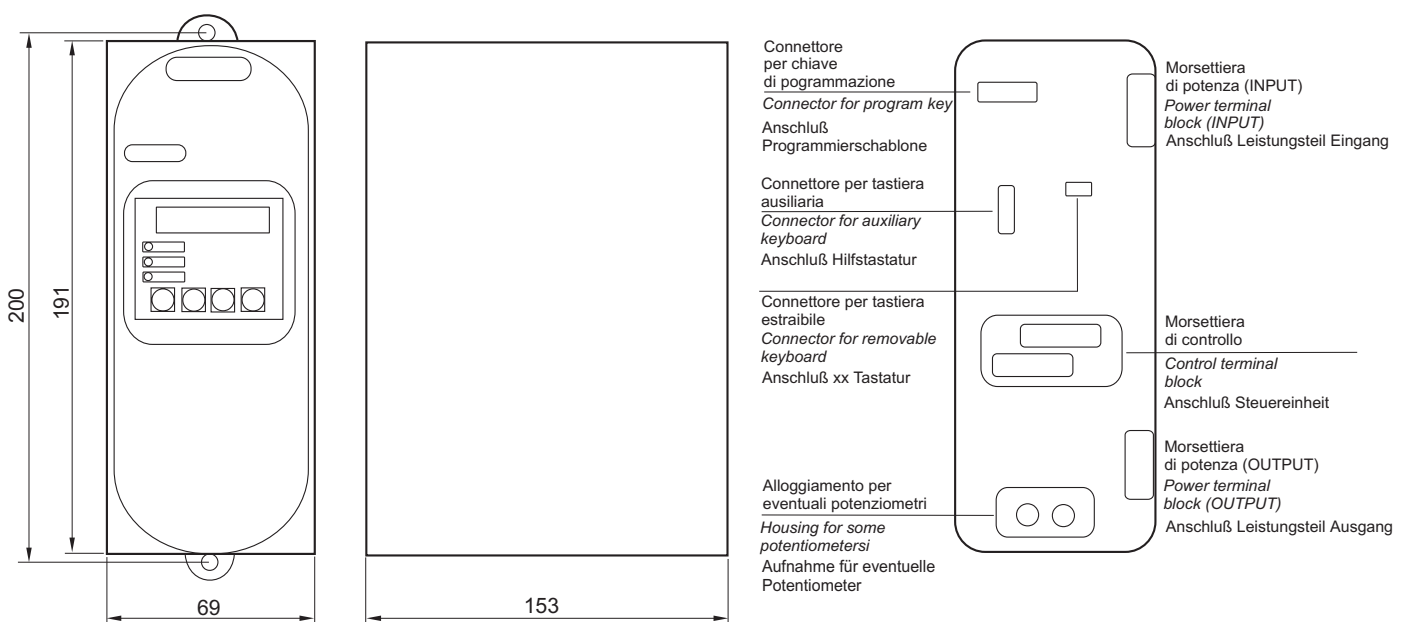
200

191

69

153

Connettore per chiave di pogrammazione
*Connector for program key*
Anschluß Programmierschablone

Connettore per tastiera ausiliaria
*Connector for auxiliary keyboard*
Anschluß Hilfstastatur

Connettore per tastiera estraibile
*Connector for removable keyboard*
Anschluß xx Tastatur

Alloggiamento per eventuali potenziometri
*Housing for some potentiometersi*
Aufnahme für eventuelle Potentiometer

Morsettiera di potenza (INPUT)
*Power terminal block (INPUT)*
Anschluß Leistungsteil Eingang

Morsettiera di controllo
*Control terminal block*
Anschluß Steuereinheit

Morsettiera di potenza (OUTPUT)
*Power terminal block (OUTPUT)*
Anschluß Leistungsteil Ausgang